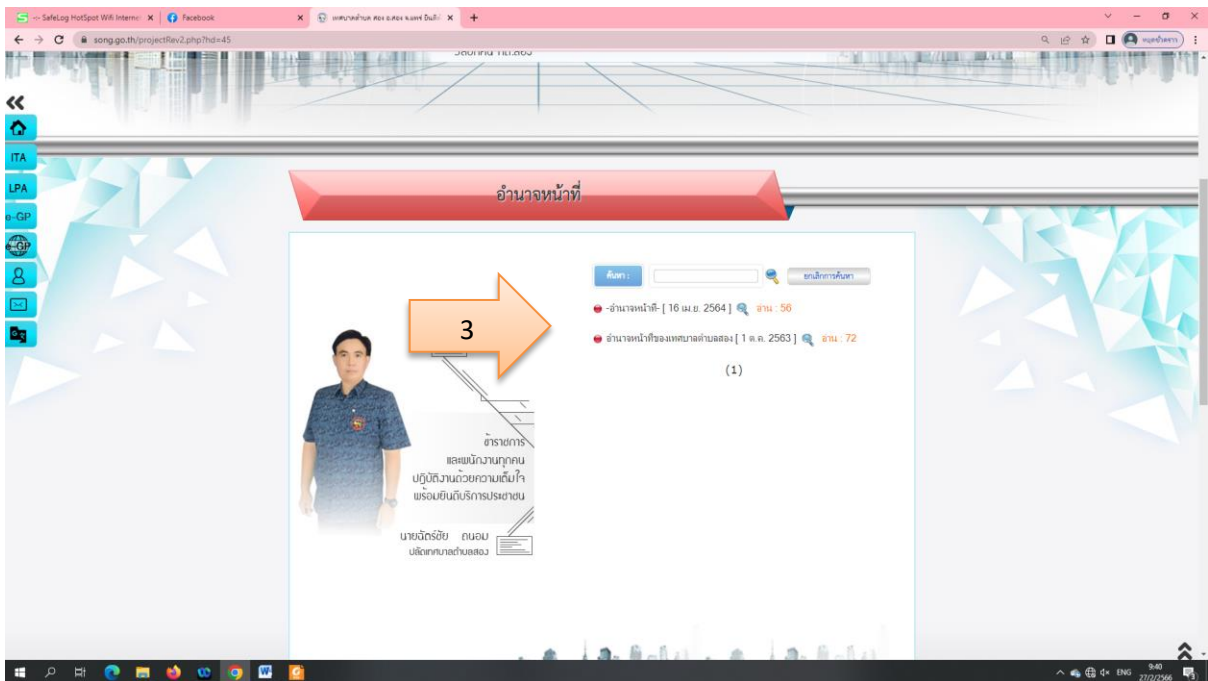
-- SafeLog HotSpot Wifi Interne | Facebook | เทศบาลตำบล สอง อ.สอง จ.แพร่ ยินดี
song.go.th/projectRev2.php?hd=45

ITA
LPA
e-GP

อำนาจหน้าที่

ค้นหา : ยกเลิกการค้นหา

-อำนาจหน้าที่- [ 16 เม.ย. 2564 ] อ่าน : 56

อำนาจหน้าที่ของเทศบาลตำบลสอง [ 1 ต.ค. 2563 ] อ่าน : 72

(1)

3

ข้าราชการ
และพนักงานทุกคน
ปฏิบัติงานด้วยความเต็มใจ
พร้อมยินดีบริการประชาชน

นายฉัตร์ชัย ถนอม
ปลัดเทศบาลตำบลสอง

ENG 9:40 27/2/2566